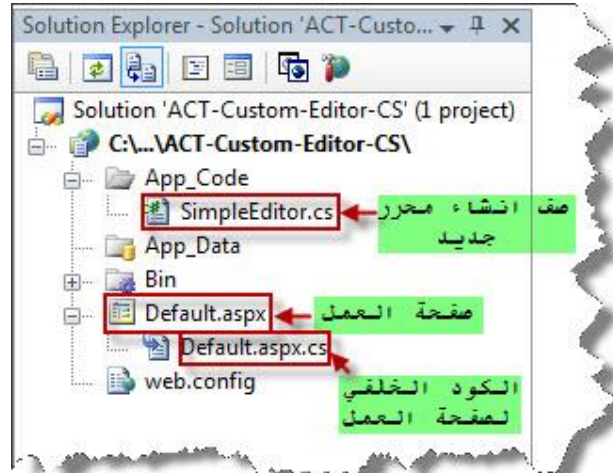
Solution Explorer - Solution 'ACT-Custo...

Solution 'ACT-Custom-Editor-CS' (1 project)

C:\...\ACT-Custom-Editor-CS\

App_Code

SimpleEditor.cs

صف انشاء محرر جديد

App_Data

Bin

Default.aspx

صفحة العمل

Default.aspx.cs

web.config

الكود الخلفي لصفحة العمل